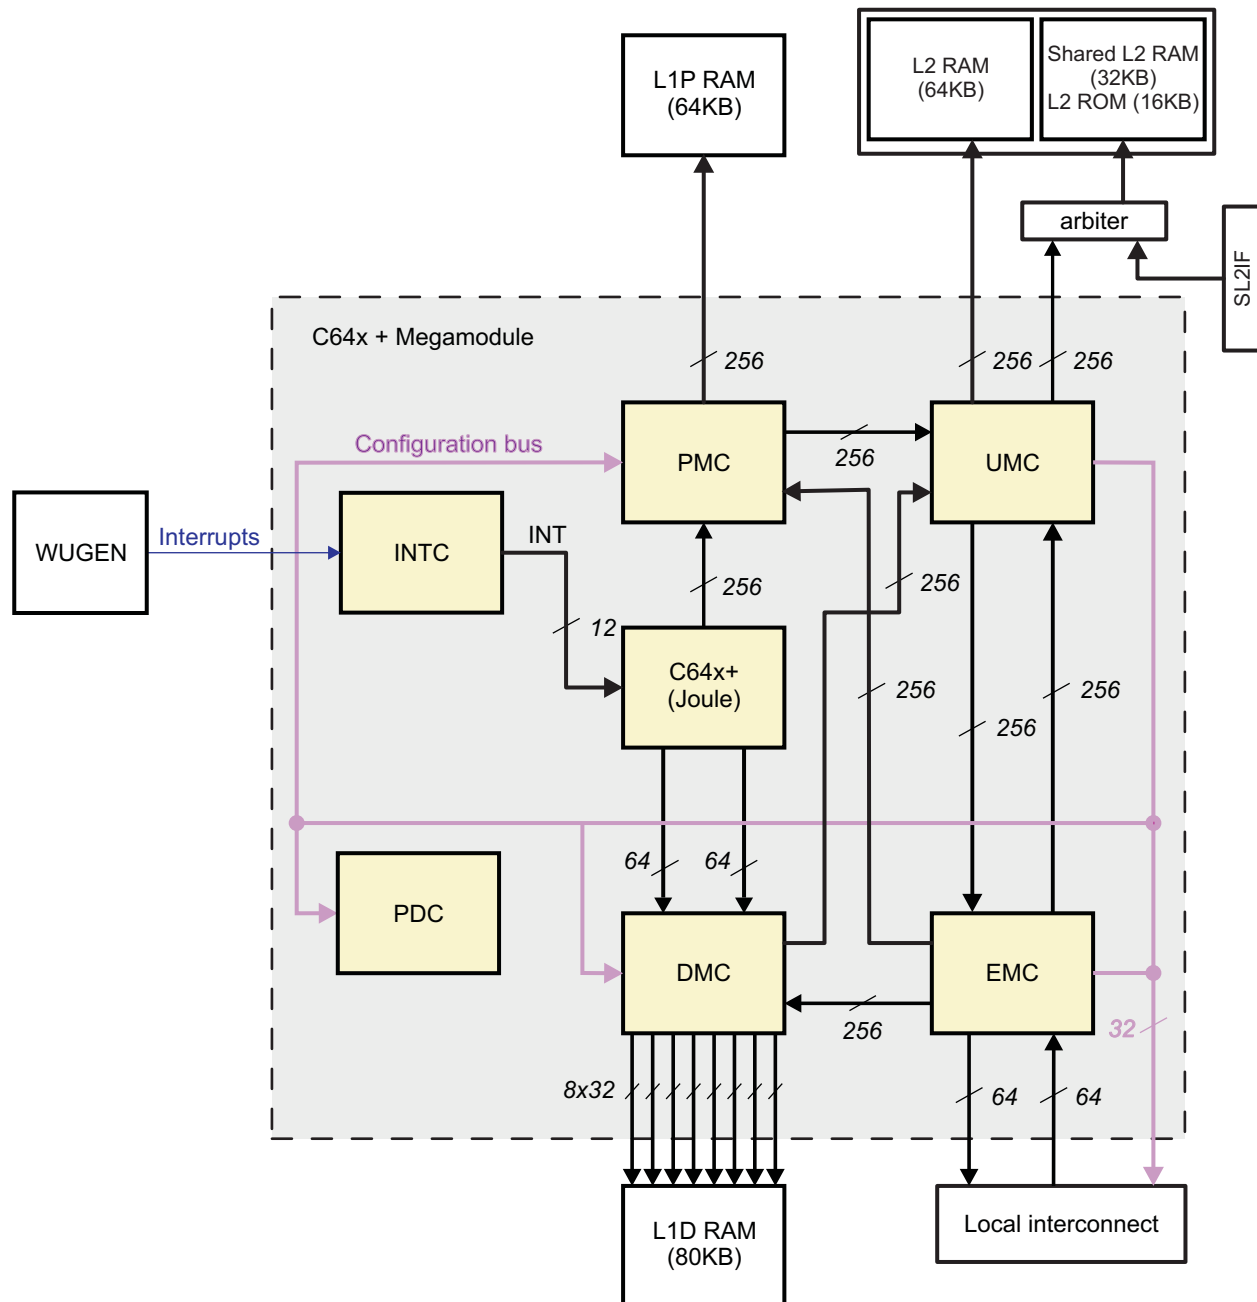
L1P RAM
(64KB)

L2 RAM
(64KB)

Shared L2 RAM
(32KB)
L2 ROM (16KB)

arbiter

SL2IF

C64x + Megamodule

256

256

256

Configuration bus

PMC

256

UMC

WUGEN

Interrupts

INTC

INT

256

256

12

C64x+
(Joule)

256

256

256

64

64

PDC

DMC

EMC

256

32

8x32

64

64

L1D RAM
(80KB)

Local interconnect